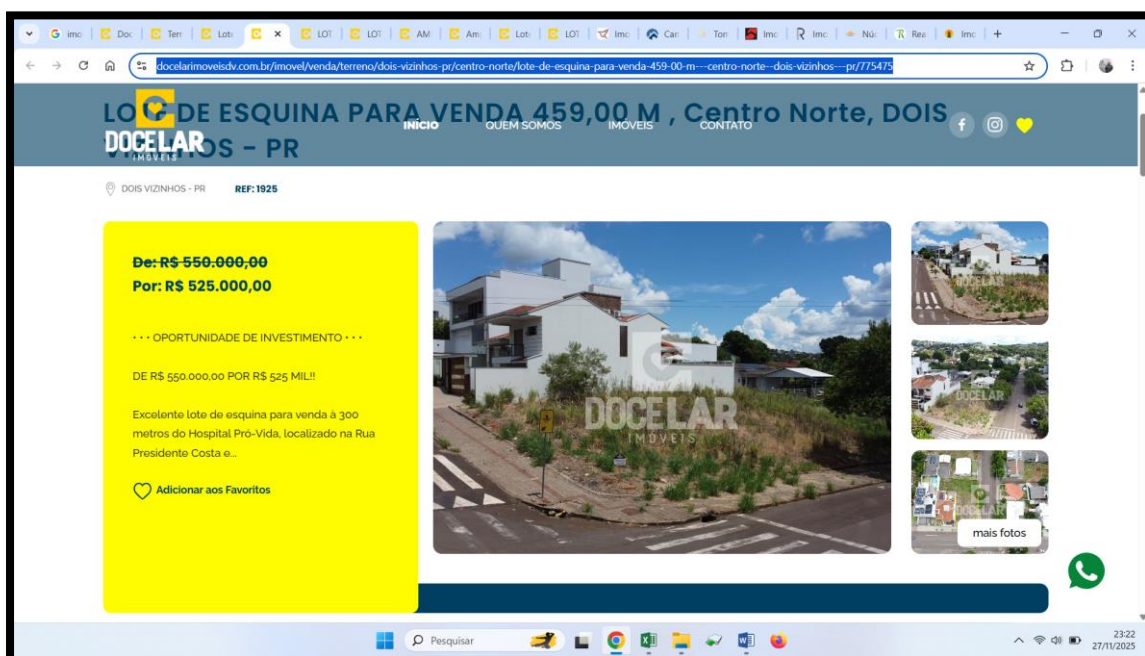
G imo | Doc | Terr | Lote | × | LOT | LOT | AM | Am | Lote | LOT | Imo | Can | Ton | Imo | Imo | Núc | Rea | Imo | +

docelarimoveisdv.com.br/imovel/venda/terreno/dois-vizinhos-pr/centro-norte/lote-de-esquina-para-venda-459-00-m---centro-norte--dois-vizinhos---pr/775475

LO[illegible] DE ESQUINA PARA VENDA 459,00 M , Centro Norte, DOIS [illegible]OS - PR

DOCELAR IMÓVEIS

INÍCIO QUEM SOMOS IMÓVEIS CONTATO

DOIS VIZINHOS - PR REF: 1925

De: R$ 550.000,00
Por: R$ 525.000,00

• • • OPORTUNIDADE DE INVESTIMENTO • • •

DE R$ 550.000,00 POR R$ 525 MIL!!

Excelente lote de esquina para venda à 300 metros do Hospital Pró-Vida, localizado na Rua Presidente Costa e...

Adicionar aos Favoritos

DOCELAR IMÓVEIS

DOCELAR

DOCELAR

DOCELAR

mais fotos

Pesquisar

23:22
27/11/2025